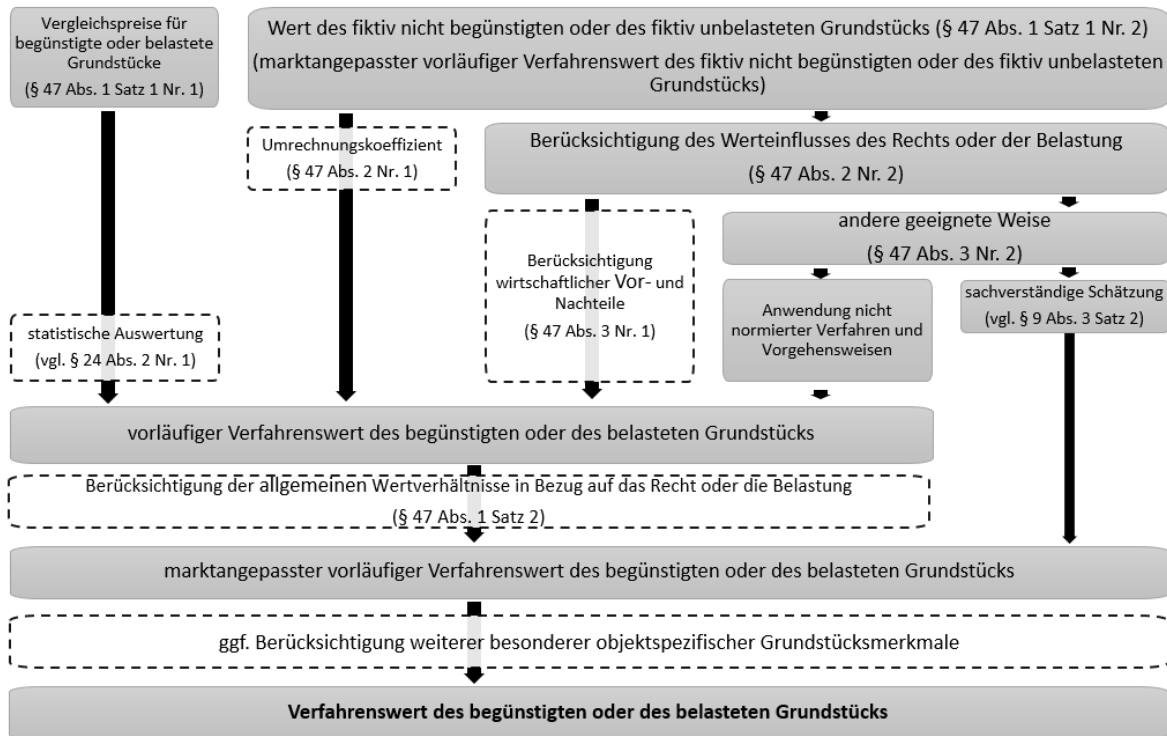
Vergleichspreise für begünstigte oder belastete Grundstücke
(§ 47 Abs. 1 Satz 1 Nr. 1)

Wert des fiktiv nicht begünstigten oder des fiktiv unbelasteten Grundstücks (§ 47 Abs. 1 Satz 1 Nr. 2)
(marktangepasster vorläufiger Verfahrenswert des fiktiv nicht begünstigten oder des fiktiv unbelasteten Grundstücks)

Umrechnungskoeffizient
(§ 47 Abs. 2 Nr. 1)

Berücksichtigung des Werteinflusses des Rechts oder der Belastung
(§ 47 Abs. 2 Nr. 2)

andere geeignete Weise
(§ 47 Abs. 3 Nr. 2)

Berücksichtigung wirtschaftlicher Vor- und Nachteile
(§ 47 Abs. 3 Nr. 1)

Anwendung nicht normierter Verfahren und Vorgehensweisen

sachverständige Schätzung
(vgl. § 9 Abs. 3 Satz 2)

statistische Auswertung
(vgl. § 24 Abs. 2 Nr. 1)

vorläufiger Verfahrenswert des begünstigten oder des belasteten Grundstücks

Berücksichtigung der allgemeinen Wertverhältnisse in Bezug auf das Recht oder die Belastung
(§ 47 Abs. 1 Satz 2)

marktangepasster vorläufiger Verfahrenswert des begünstigten oder des belasteten Grundstücks

ggf. Berücksichtigung weiterer besonderer objektspezifischer Grundstücksmerkmale

Verfahrenswert des begünstigten oder des belasteten Grundstücks